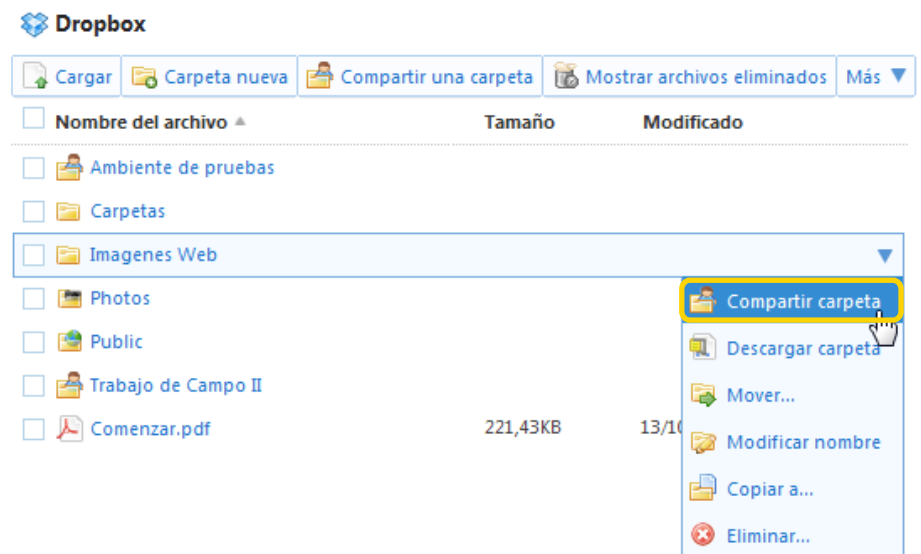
Dropbox

Cargar | Carpeta nueva | Compartir una carpeta | Mostrar archivos eliminados | Más

| Nombre del archivo | Tamaño | Modificado |
|---|---|---|
| Ambiente de pruebas | | |
| Carpetas | | |
| Imagenes Web | | |
| Photos | | |
| Public | | |
| Trabajo de Campo II | | |
| Comenzar.pdf | 221,43KB | 13/1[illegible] |

Compartir carpeta
Descargar carpeta
Mover...
Modificar nombre
Copiar a...
Eliminar...